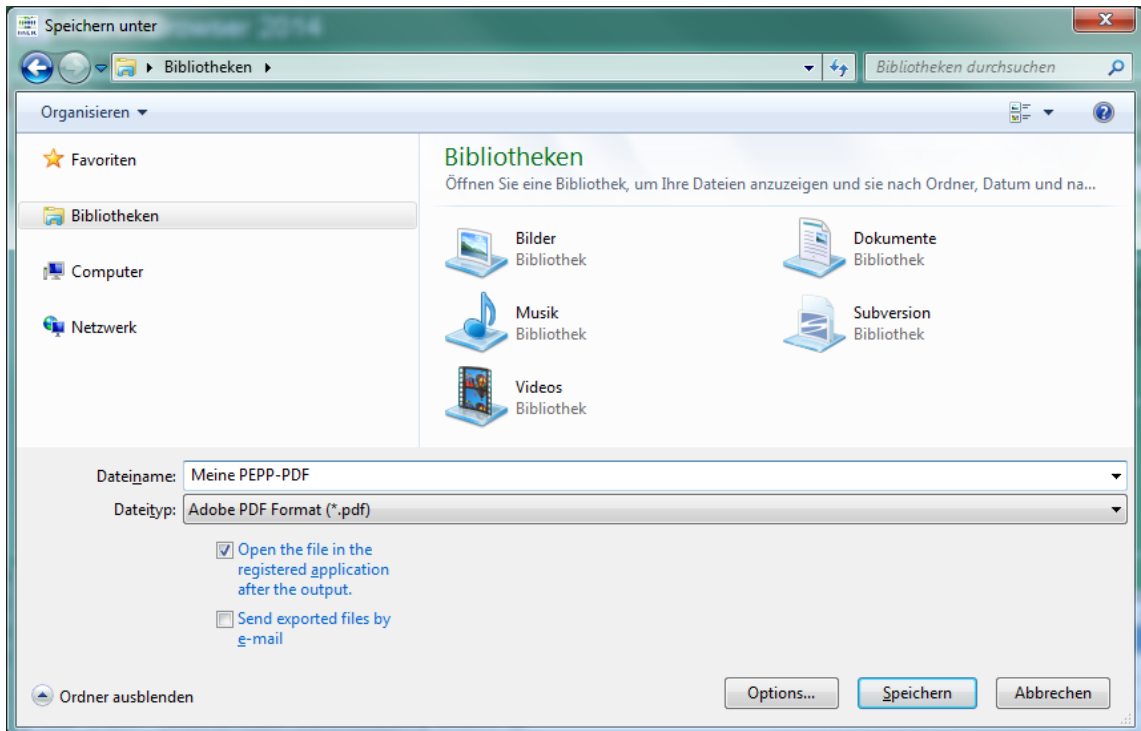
Speichern unter

Bibliotheken ▸

Bibliotheken durchsuchen

Organisieren ▾

Favoriten

Bibliotheken

Computer

Netzwerk

Bibliotheken
Öffnen Sie eine Bibliothek, um Ihre Dateien anzuzeigen und sie nach Ordner, Datum und na...

Bilder
Bibliothek

Dokumente
Bibliothek

Musik
Bibliothek

Subversion
Bibliothek

Videos
Bibliothek

Dateiname: Meine PEPP-PDF

Dateityp: Adobe PDF Format (*.pdf)

Open the file in the registered application after the output.

Send exported files by e-mail

Ordner ausblenden

Options...

Speichern

Abbrechen